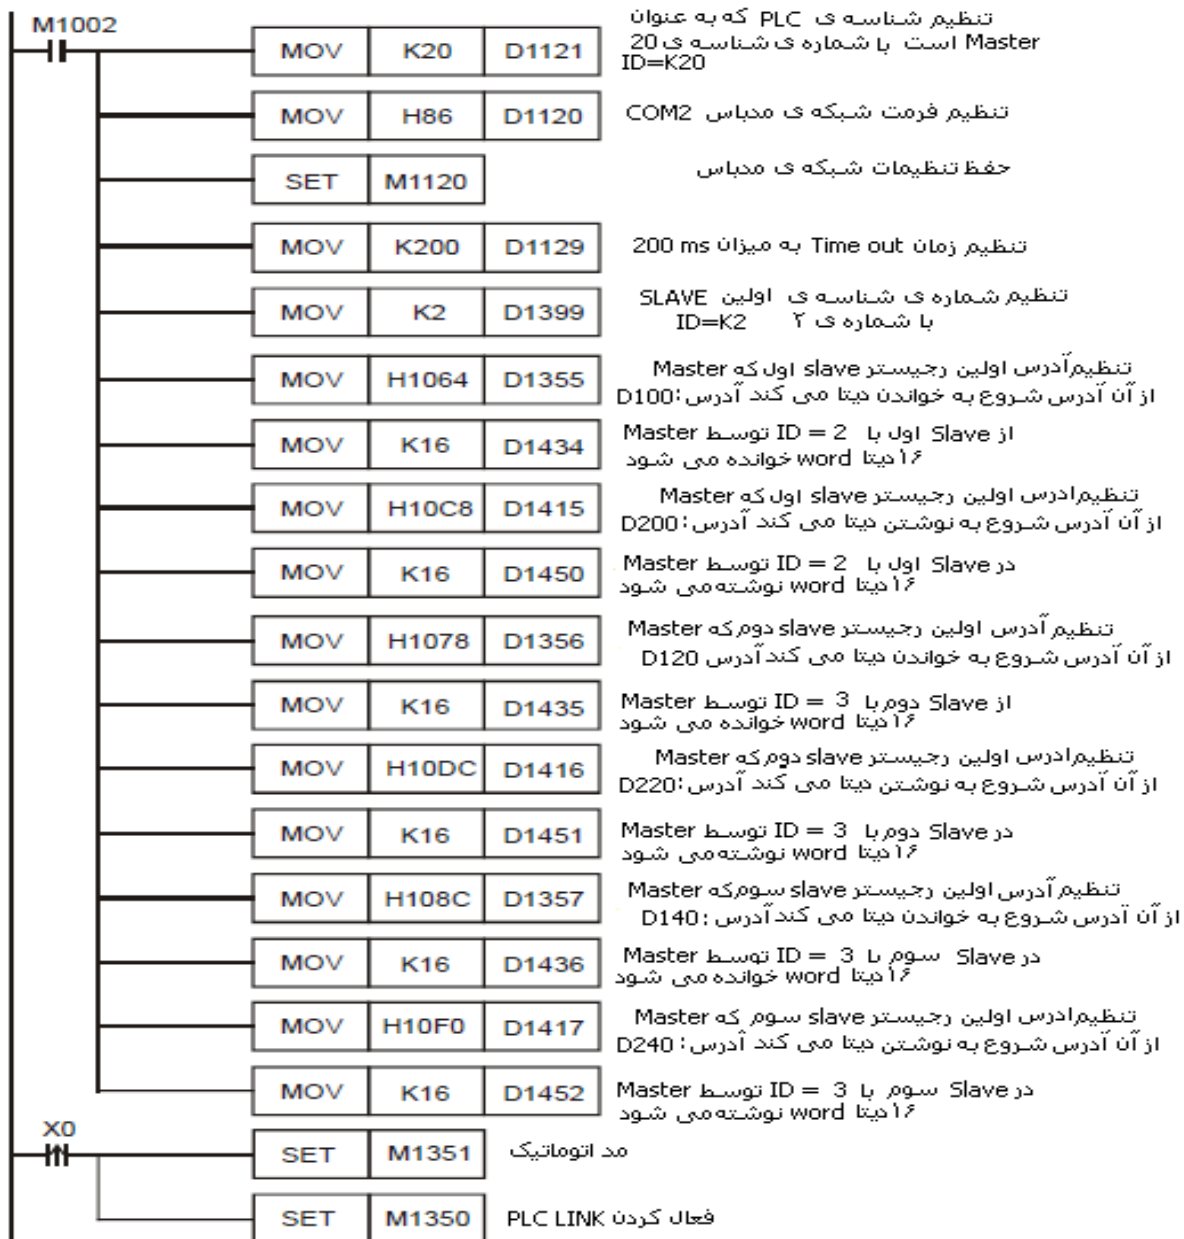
M1002

MOV K20 D1121
تنظیم شناسه ی PLC که به عنوان Master است با شماره ی شناسه ی 20 ID=K20

MOV H86 D1120
تنظیم فرمت شبکه ی مدباس COM2

SET M1120
حفظ تنظیمات شبکه ی مدباس

MOV K200 D1129
تنظیم زمان Time out به میزان 200 ms

MOV K2 D1399
تنظیم شماره ی شناسه ی اولین SLAVE با شماره ی ۲ ID=K2

MOV H1064 D1355
تنظیم‌آدرس اولین رجیستر slave اول که Master از آن آدرس شروع به خواندن دیتا می کند آدرس: D100

MOV K16 D1434
از Slave اول با ID = 2 توسط Master ۱۶دیتا word خوانده می شود

MOV H10C8 D1415
تنظیم‌ادرس اولین رجیستر slave اول که Master از آن آدرس شروع به نوشتن دیتا می کند آدرس: D200

MOV K16 D1450
در Slave اول با ID = 2 توسط Master ۱۶دیتا word نوشته‌می شود

MOV H1078 D1356
تنظیم آدرس اولین رجیستر slave دوم‌که Master از آن آدرس شروع به خواندن دیتا می کند‌آدرس D120

MOV K16 D1435
از Slave دوم با ID = 3 توسط Master ۱۶دیتا word خوانده می شود

MOV H10DC D1416
تنظیم‌ادرس اولین رجیستر slave دوم‌که Master از آن آدرس شروع به نوشتن دیتا می کند آدرس: D220

MOV K16 D1451
در Slave دوم با ID = 3 توسط Master ۱۶دیتا word نوشته‌می شود

MOV H108C D1357
تنظیم آدرس اولین رجیستر slave سوم‌که Master از آن آدرس شروع به خواندن دیتا می کند‌آدرس: D140

MOV K16 D1436
در Slave سوم با ID = 3 توسط Master ۱۶دیتا word خوانده می شود

MOV H10F0 D1417
تنظیم‌ادرس اولین رجیستر slave سوم که Master از آن آدرس شروع به نوشتن دیتا می کند آدرس: D240

MOV K16 D1452
در Slave سوم با ID = 3 توسط Master ۱۶دیتا word نوشته‌می شود

X0

SET M1351
مد اتوماتیک

SET M1350
فعال کردن PLC LINK